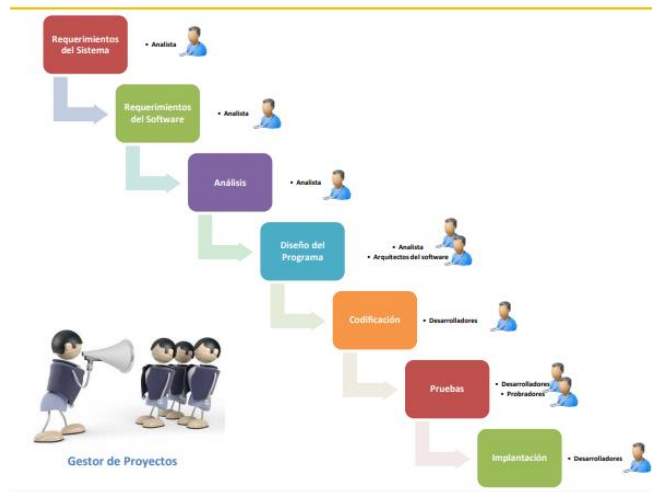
Requerimientos del Sistema

• Analista

Requerimientos del Software

• Analista

Análisis

• Analista

Diseño del Programa

• Analista
• Arquitectos del software

Codificación

• Desarrolladores

Pruebas

• Desarrolladores
• Probradores

Implantación

• Desarrolladores

Gestor de Proyectos